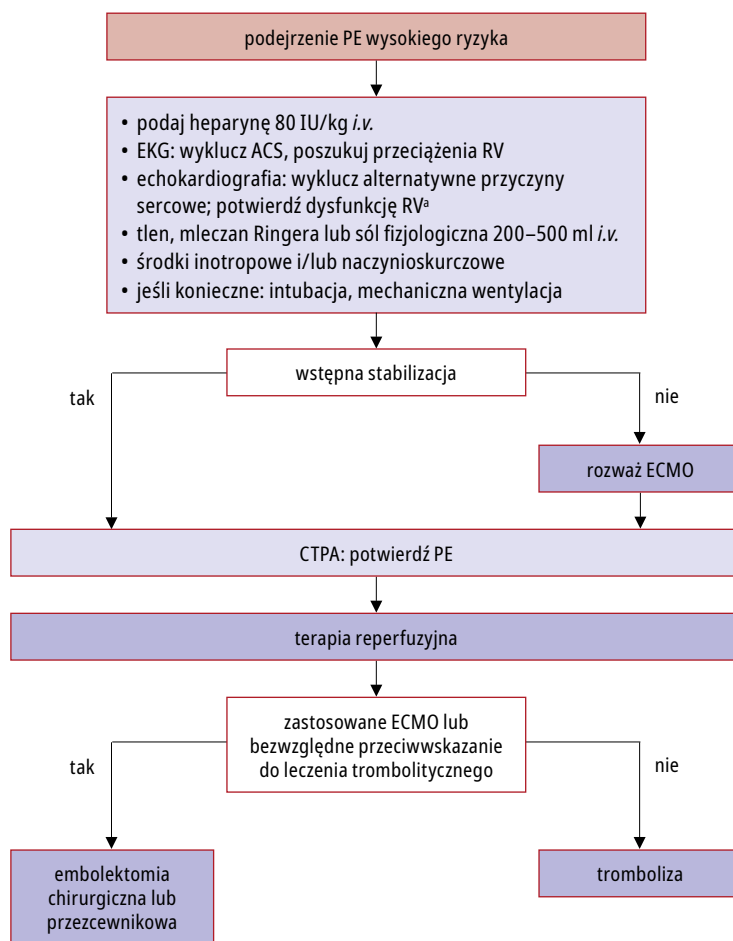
podejrzenie PE wysokiego ryzyka

• podaj heparynę 80 IU/kg *i.v.*
• EKG: wyklucz ACS, poszukuj przeciążenia RV
• echokardiografia: wyklucz alternatywne przyczyny sercowe; potwierdź dysfunkcję RV$^{a}$
• tlen, mleczan Ringera lub sól fizjologiczna 200–500 ml *i.v.*
• środki inotropowe i/lub naczynioskurczowe
• jeśli konieczne: intubacja, mechaniczna wentylacja

wstępna stabilizacja

tak

nie

rozważ ECMO

CTPA: potwierdź PE

terapia reperfuzyjna

zastosowane ECMO lub bezwzględne przeciwwskazanie do leczenia trombolitycznego

tak

nie

embolektomia chirurgiczna lub przezcewnikowa

tromboliza